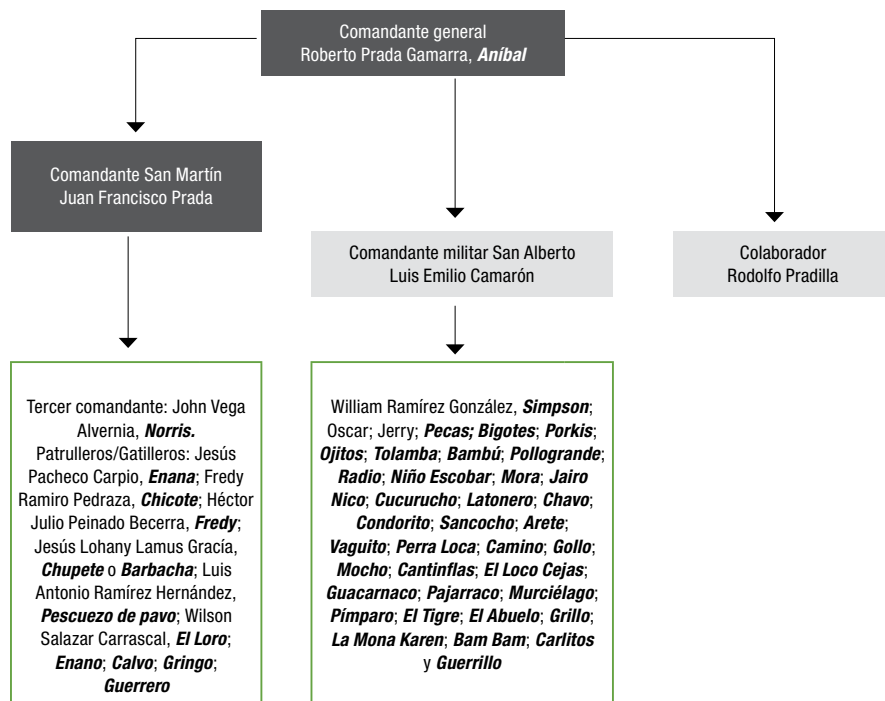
Comandante general
Roberto Prada Gamarra, Aníbal

Comandante San Martín
Juan Francisco Prada

Comandante militar San Alberto
Luis Emilio Camarón

Colaborador
Rodolfo Pradilla

Tercer comandante: John Vega Alvernia, Norris. Patrulleros/Gatilleros: Jesús Pacheco Carpio, Enana; Fredy Ramiro Pedraza, Chicote; Héctor Julio Peinado Becerra, Fredy; Jesús Lohany Lamus Gracía, Chupete o Barbacha; Luis Antonio Ramírez Hernández, Pescuezo de pavo; Wilson Salazar Carrascal, El Loro; Enano; Calvo; Gringo; Guerrero

William Ramírez González, Simpson; Oscar; Jerry; Pecas; Bigotes; Porkis; Ojitos; Tolamba; Bambú; Pollogrande; Radio; Niño Escobar; Mora; Jairo Nico; Cucurucho; Latonero; Chavo; Condorito; Sancocho; Arete; Vaguito; Perra Loca; Camino; Gollo; Mocho; Cantinflas; El Loco Cejas; Guacarnaco; Pajarraco; Murciélago; Pímparo; El Tigre; El Abuelo; Grillo; La Mona Karen; Bam Bam; Carlitos y Guerrillo